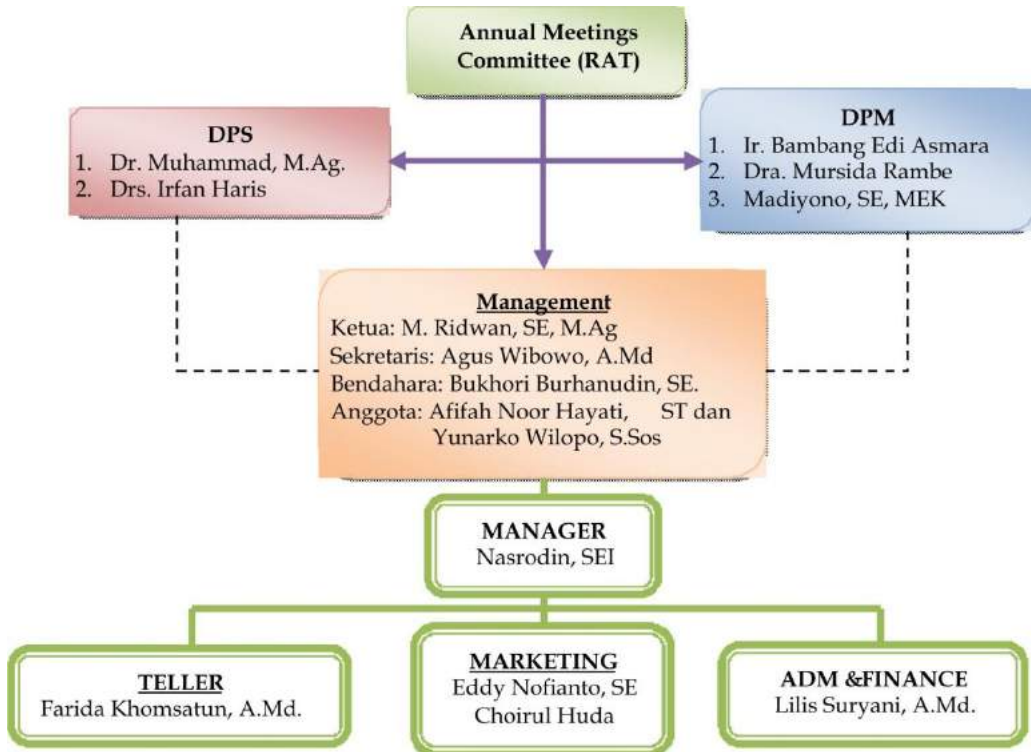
Annual Meetings Committee (RAT)

DPS
1. Dr. Muhammad, M.Ag.
2. Drs. Irfan Haris

DPM
1. Ir. Bambang Edi Asmara
2. Dra. Mursida Rambe
3. Madiyono, SE, MEK

Management
Ketua: M. Ridwan, SE, M.Ag
Sekretaris: Agus Wibowo, A.Md
Bendahara: Bukhori Burhanudin, SE.
Anggota: Afifah Noor Hayati, ST dan Yunarko Wilopo, S.Sos

MANAGER
Nasrodin, SEI

TELLER
Farida Khomsatun, A.Md.

MARKETING
Eddy Nofianto, SE
Choirul Huda

ADM &FINANCE
Lilis Suryani, A.Md.